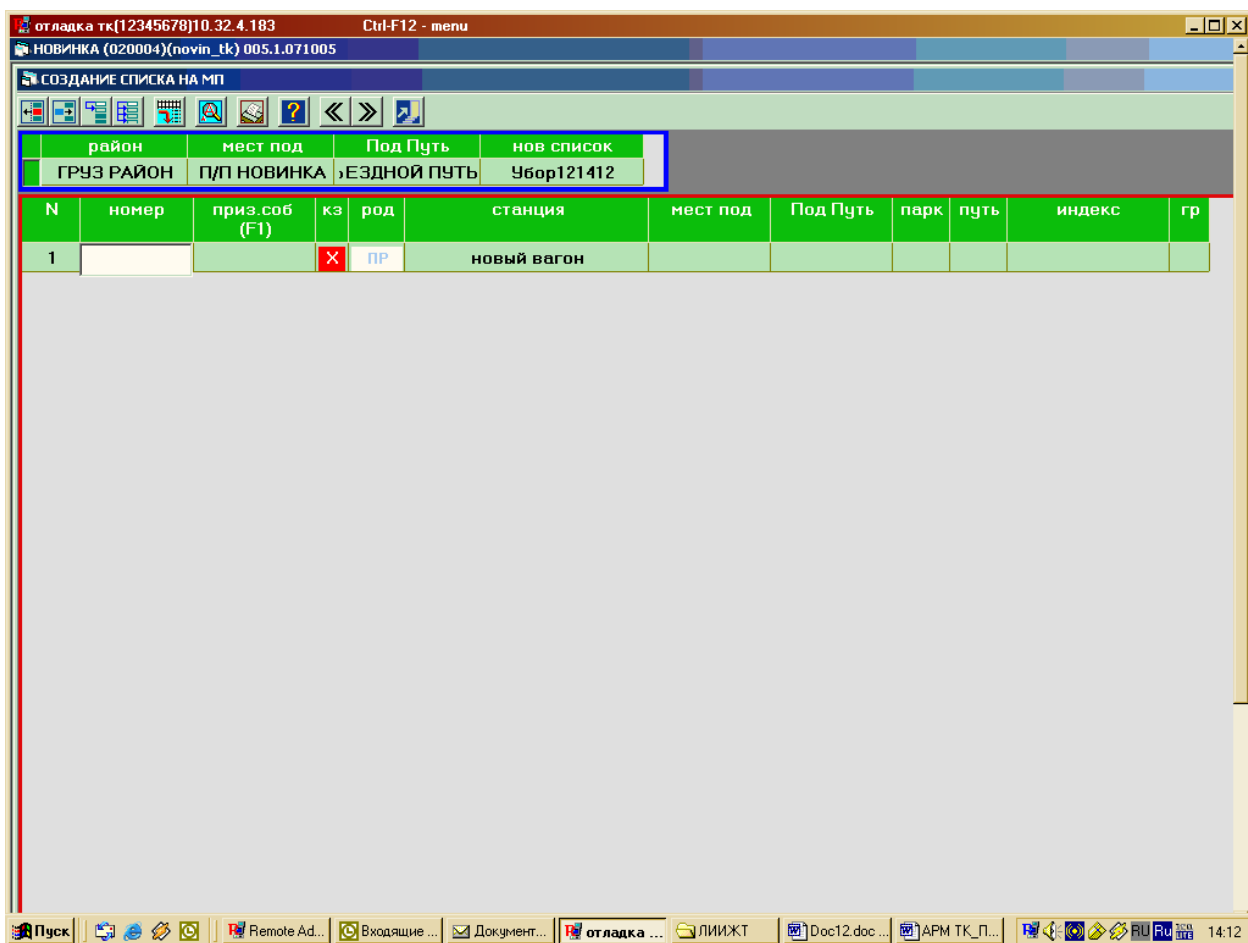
отладка тк(12345678)10.32.4.183 Ctrl-F12 - menu

НОВИНКА (020004)(novin_tk) 005.1.071005

СОЗДАНИЕ СПИСКА НА МП

| район | мест под | Под Путь | нов список |
|---|---|---|---|
| ГРУЗ РАЙОН | П/П НОВИНКА | ›ЕЗДНОЙ ПУТЬ | Убор121412 |

| N | номер | приз.соб (F1) | кз | род | станция | мест под | Под Путь | парк | путь | индекс | гр |
|---|---|---|---|---|---|---|---|---|---|---|---|
| 1 | | | X | ПР | новый вагон | | | | | | |

Пуск | Remote Ad... | Входящие ... | Документ... | отладка ... | ЛИИЖТ | Doc12.doc ... | АРМ ТК_П... | RU | Ru | 14:12